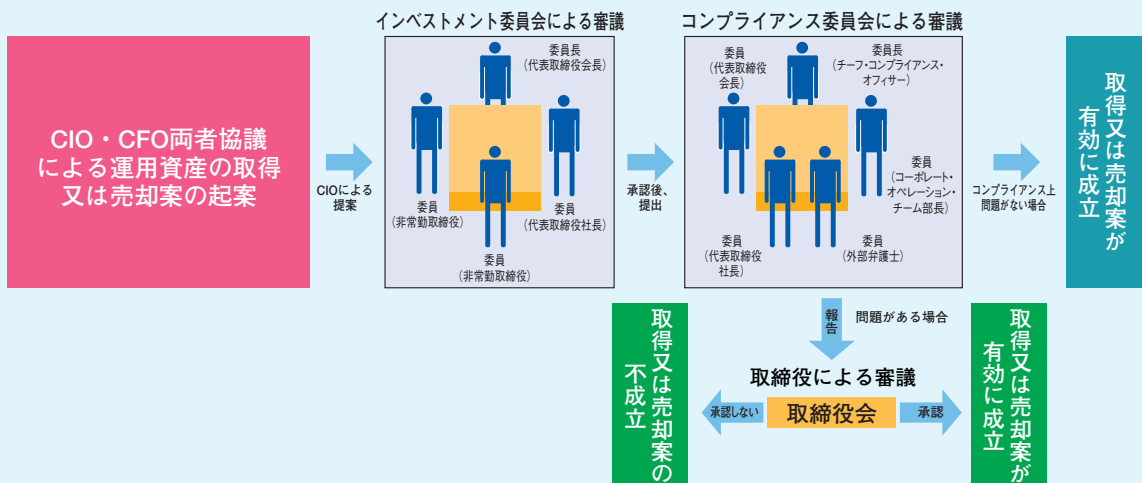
CIO・CFO両者協議による運用資産の取得又は売却案の起案

CIOによる提案

インベストメント委員会による審議

委員長
（代表取締役会長）

委員
（非常勤取締役）

委員
（代表取締役社長）

委員
（非常勤取締役）

承認後、提出

コンプライアンス委員会による審議

委員
（代表取締役会長）

委員長
（チーフ・コンプライアンス・オフィサー）

委員
（コーポレート・オペレーション・チーム部長）

委員
（代表取締役社長）

委員
（外部弁護士）

コンプライアンス上問題がない場合

取得又は売却案が有効に成立

報告

問題がある場合

取締役による審議

取締役会

承認しない

承認

取得又は売却案の不成立

取得又は売却案が有効に成立